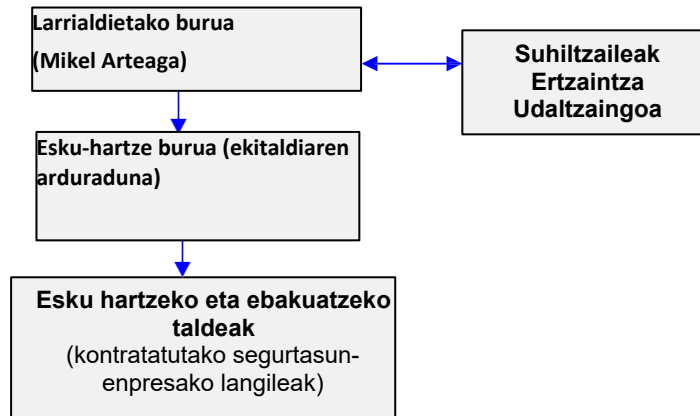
Larrialdietako burua

(Mikel Arteaga)

Suhiltzaileak
Ertzaintza
Udaltzaingoa

Esku-hartze burua (ekitaldiaren arduraduna)

Esku hartzeko eta ebakuatzeko taldeak
(kontratatutako segurtasun-enpresako langileak)